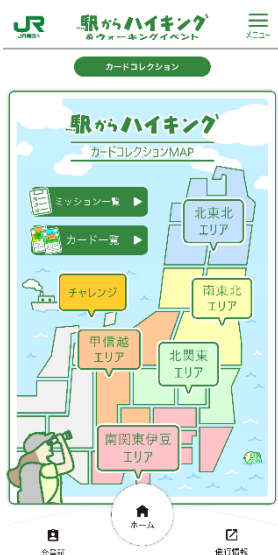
JR JR東日本

駅からハイキング
&ウォーキングイベント

メニュー

カードコレクション

駅からハイキング

カードコレクションMAP

ミッション一覧

カード一覧

北東北
エリア

チャレンジ

南東北
エリア

甲信越
エリア

北関東
エリア

南関東伊豆
エリア

ホーム

会員証

運行情報